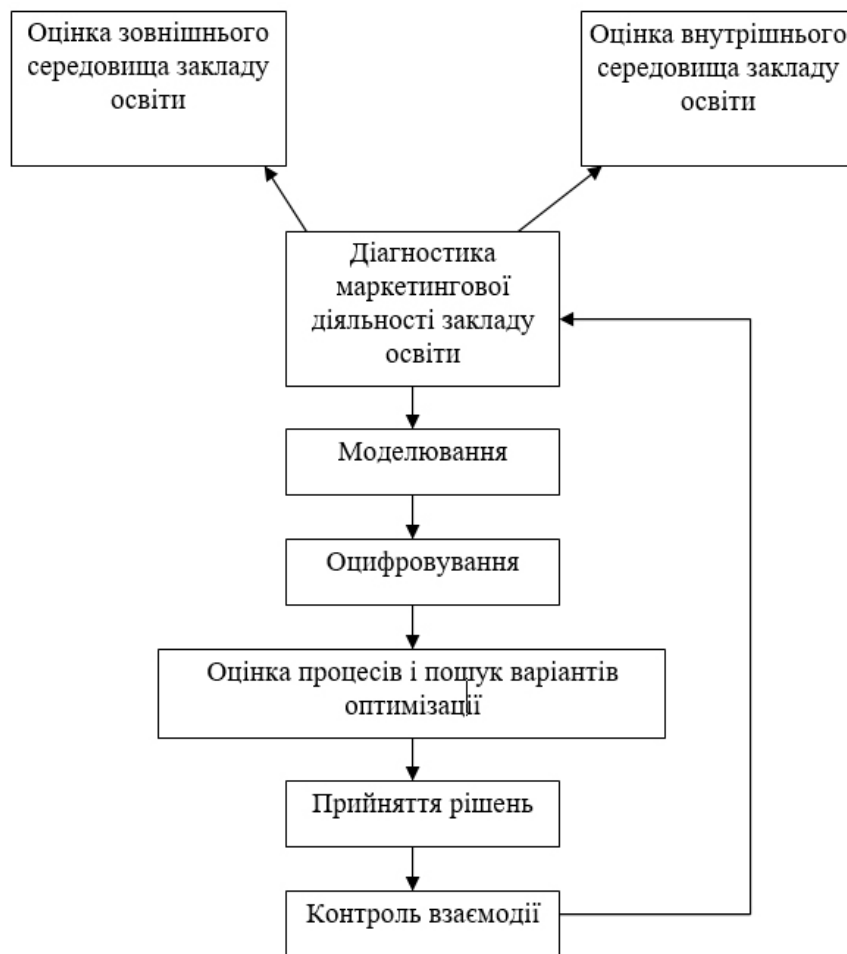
Оцінка зовнішнього середовища закладу освіти

Оцінка внутрішнього середовища закладу освіти

Діагностика маркетингової діяльності закладу освіти

Моделювання

Оцифровування

Оцінка процесів і пошук варіантів оптимізації

Прийняття рішень

Контроль взаємодії